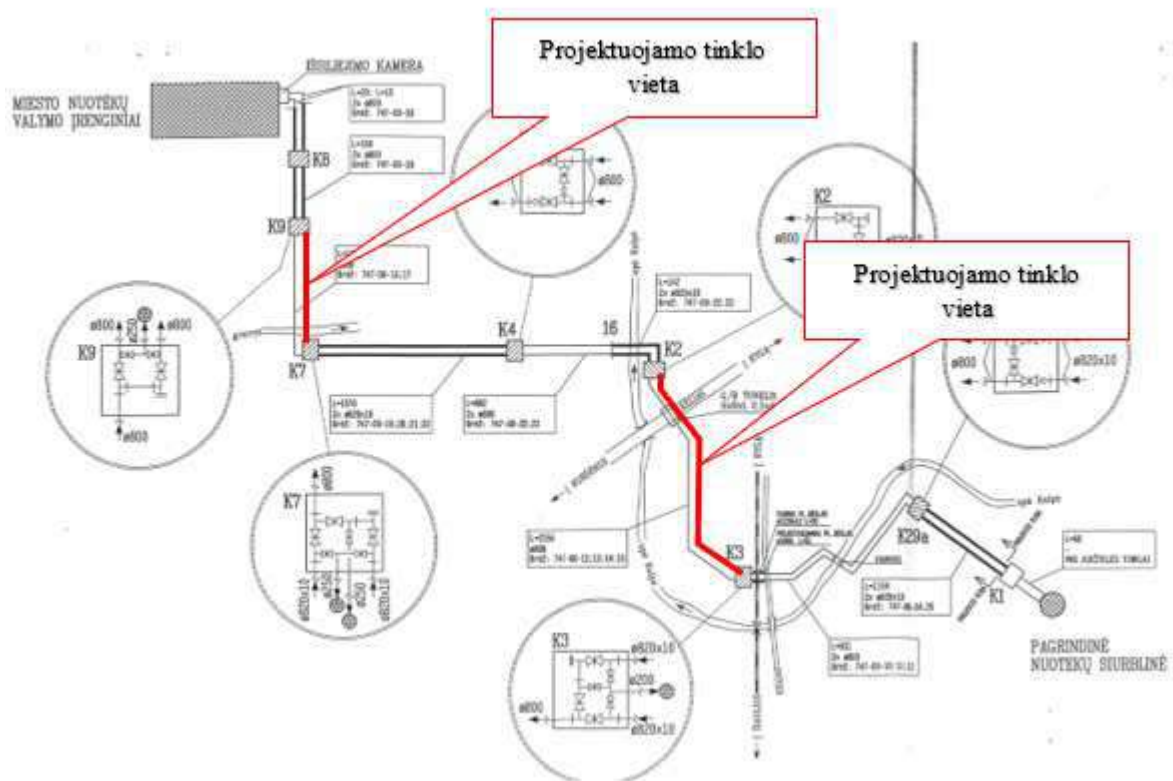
Projektuojamo tinklo vieta

IŠSLIEJIMO KAMERA

MIESTO NUOTEKŲ VALYMO ĮRENGINIAI

K8

K9

K4

16

K2

Projektuojamo tinklo vieta

K7

K3

K29a

K1

PAGRINDINĖ NUOTEKŲ SIURBLINĖ

ø800

ø800

ø800

ø820x10

ø250

ø820x10

ø820x10

ø200

ø800

ø820x10

ø820x10

ø800

ø600

ø800